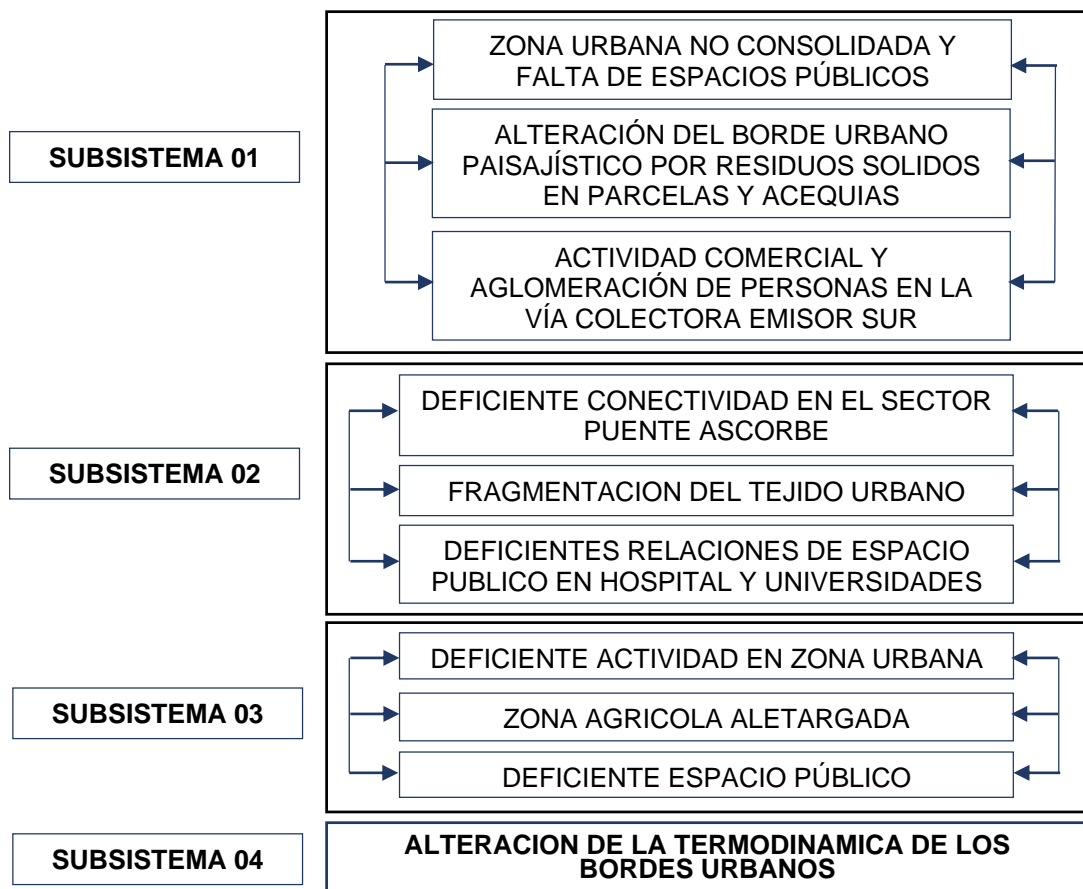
SUBSISTEMA 01

ZONA URBANA NO CONSOLIDADA Y FALTA DE ESPACIOS PÚBLICOS

ALTERACIÓN DEL BORDE URBANO PAISAJÍSTICO POR RESIDUOS SOLIDOS EN PARCELAS Y ACEQUIAS

ACTIVIDAD COMERCIAL Y AGLOMERACIÓN DE PERSONAS EN LA VÍA COLECTORA EMISOR SUR

SUBSISTEMA 02

DEFICIENTE CONECTIVIDAD EN EL SECTOR PUENTE ASCORBE

FRAGMENTACION DEL TEJIDO URBANO

DEFICIENTES RELACIONES DE ESPACIO PUBLICO EN HOSPITAL Y UNIVERSIDADES

SUBSISTEMA 03

DEFICIENTE ACTIVIDAD EN ZONA URBANA

ZONA AGRICOLA ALETARGADA

DEFICIENTE ESPACIO PÚBLICO

SUBSISTEMA 04

ALTERACION DE LA TERMODINAMICA DE LOS BORDES URBANOS